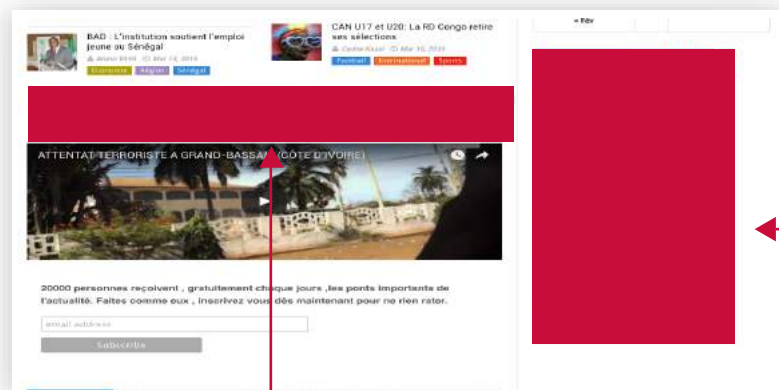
BAD : L'institution soutient l'emploi jeune au Sénégal

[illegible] © Mar 13, 2016

Economie Région Sénégal

CAN U17 et U20: La RD Congo retire ses sélections

Cedric Kissel © Mar 15, 2016

Football International Sports

« Fév

ATTENTAT TERRORISTE A GRAND-BASSAM (COTE D'IVOIRE)

20000 personnes reçoivent , gratuitement chaque jours ,les ponts importants de l'actualité. Faites comme eux , inscrivez vous dès maintenant pour ne rien rater.

email address

Subscribe